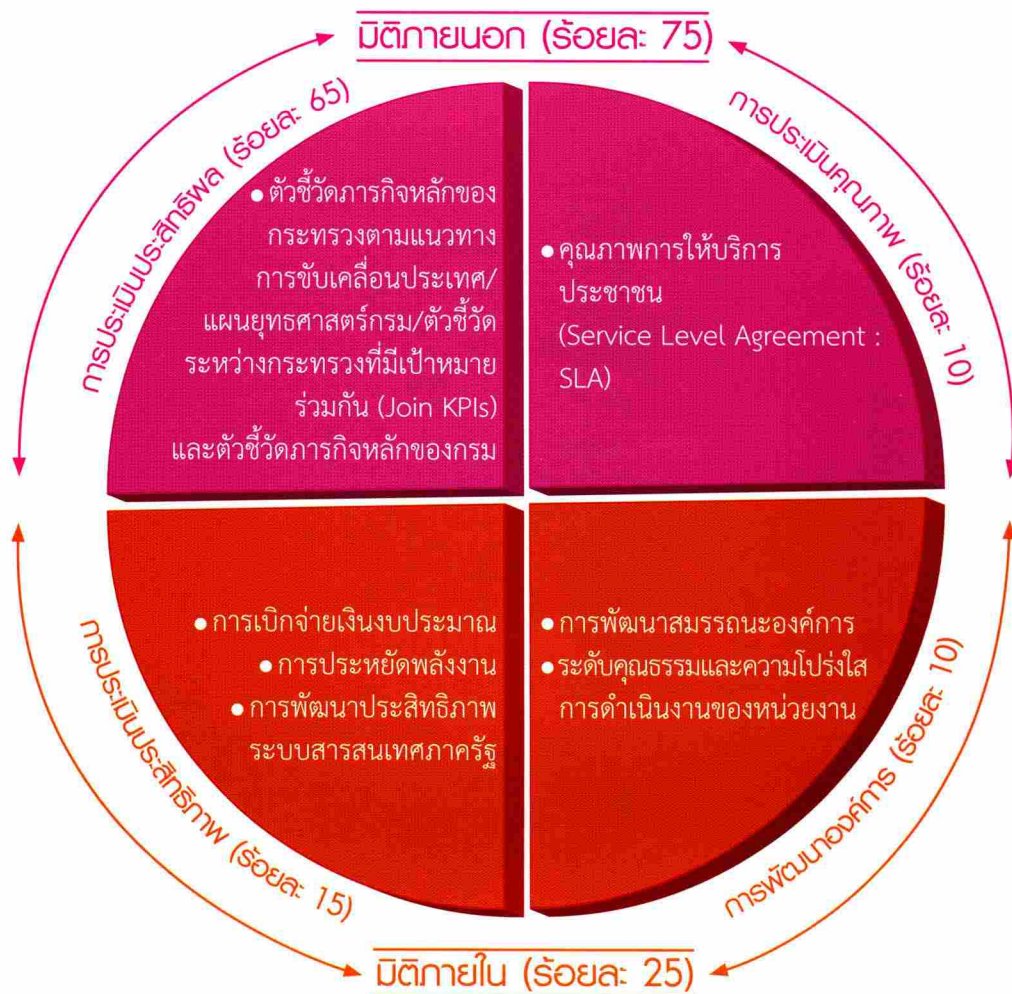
มิติภายนอก (ร้อยละ 75)

การประเมินประสิทธิผล (ร้อยละ 65)

• ตัวชี้วัดภารกิจหลักของกระทรวงตามแนวทางการขับเคลื่อนประเทศ/แผนยุทธศาสตร์กรม/ตัวชี้วัดระหว่างกระทรวงที่มีเป้าหมายร่วมกัน (Join KPIs) และตัวชี้วัดภารกิจหลักของกรม

การประเมินคุณภาพ (ร้อยละ 10)

• คุณภาพการให้บริการประชาชน (Service Level Agreement : SLA)

การประเมินประสิทธิภาพ (ร้อยละ 15)

• การเบิกจ่ายเงินงบประมาณ
• การประหยัดพลังงาน
• การพัฒนาประสิทธิภาพระบบสารสนเทศภาครัฐ

การพัฒนาองค์การ (ร้อยละ 10)

• การพัฒนาสมรรถนะองค์การ
• ระดับคุณธรรมและความโปร่งใสการดำเนินงานของหน่วยงาน

มิติภายใน (ร้อยละ 25)